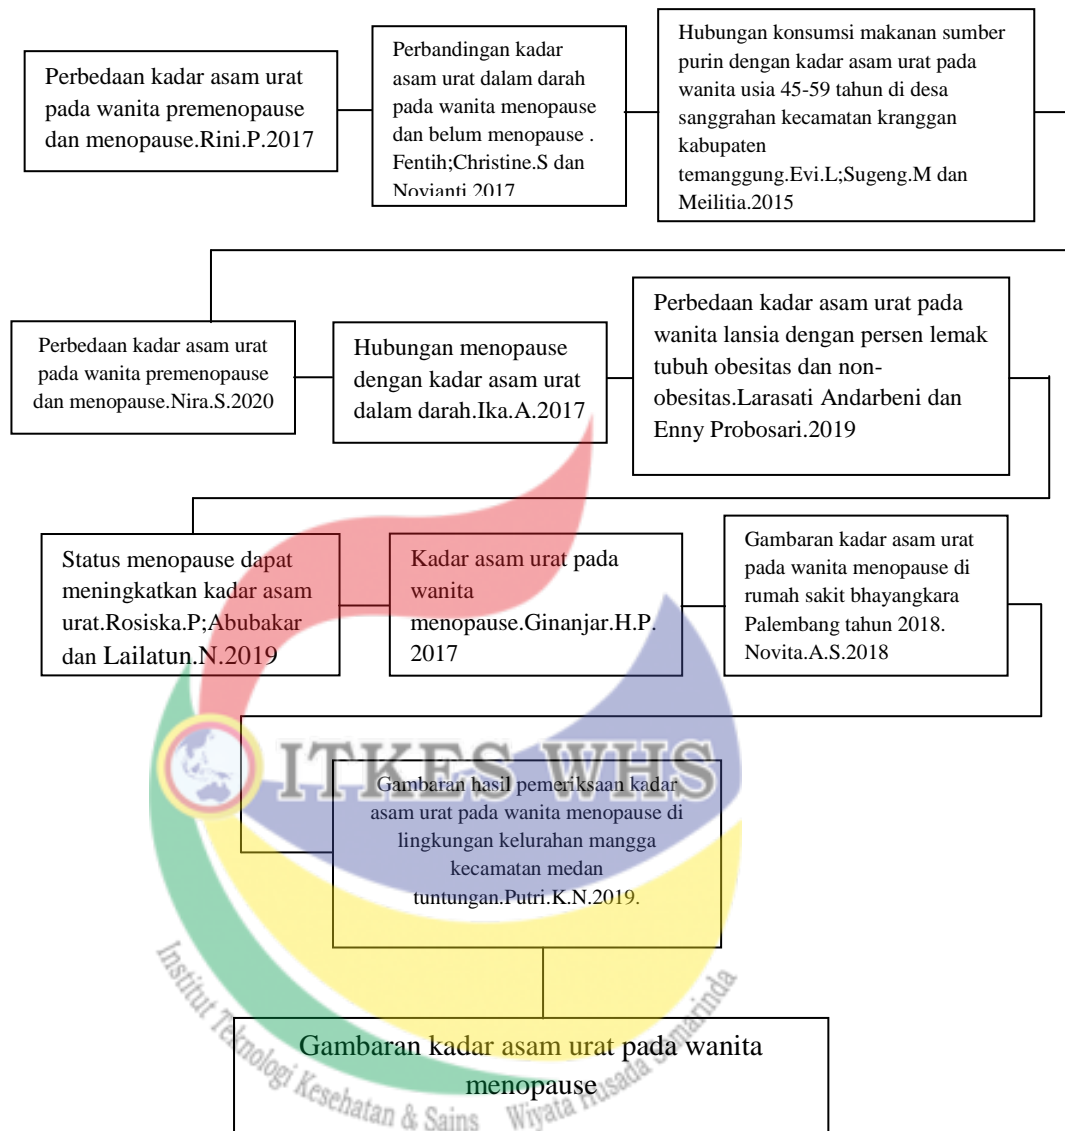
Perbedaan kadar asam urat pada wanita premenopause dan menopause.Rini.P.2017

Perbandingan kadar asam urat dalam darah pada wanita menopause dan belum menopause . Fentih;Christine.S dan Novianti.2017

Hubungan konsumsi makanan sumber purin dengan kadar asam urat pada wanita usia 45-59 tahun di desa sanggrahan kecamatan kranggan kabupaten temanggung.Evi.L;Sugeng.M dan Meilitia.2015

Perbedaan kadar asam urat pada wanita premenopause dan menopause.Nira.S.2020

Hubungan menopause dengan kadar asam urat dalam darah.Ika.A.2017

Perbedaan kadar asam urat pada wanita lansia dengan persen lemak tubuh obesitas dan non-obesitas.Larasati Andarbeni dan Enny Probosari.2019

Status menopause dapat meningkatkan kadar asam urat.Rosiska.P;Abubakar dan Lailatun.N.2019

Kadar asam urat pada wanita menopause.Ginanjar.H.P. 2017

Gambaran kadar asam urat pada wanita menopause di rumah sakit bhayangkara Palembang tahun 2018. Novita.A.S.2018

ITKES WHS

Gambaran hasil pemeriksaan kadar asam urat pada wanita menopause di lingkungan kelurahan mangga kecamatan medan tuntungan.Putri.K.N.2019.

Gambaran kadar asam urat pada wanita menopause

Institut Teknologi Kesehatan & Sains Wiyata Husada Samarinda